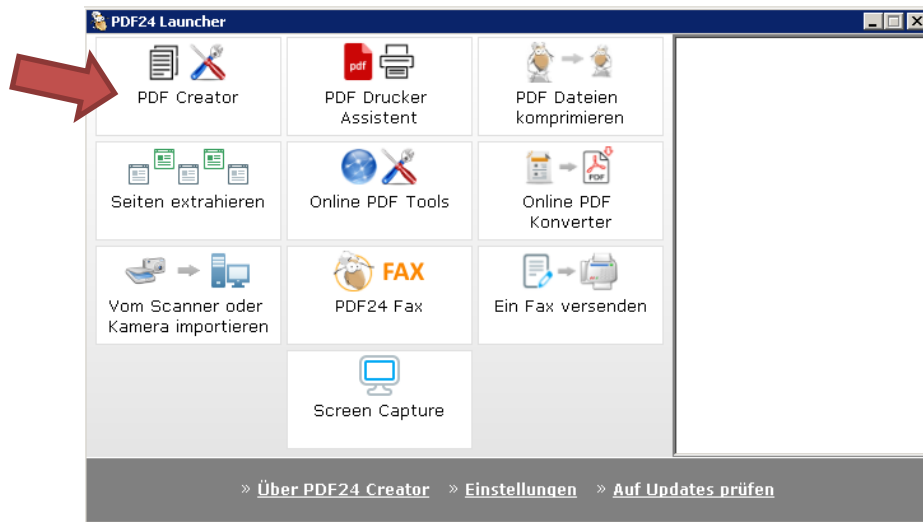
PDF24 Launcher

PDF Creator

pdf

PDF Drucker Assistent

PDF Dateien komprimieren

Seiten extrahieren

Online PDF Tools

PDF

Online PDF Konverter

Vom Scanner oder Kamera importieren

FAX

PDF24 Fax

Ein Fax versenden

Screen Capture

» Über PDF24 Creator » Einstellungen » Auf Updates prüfen